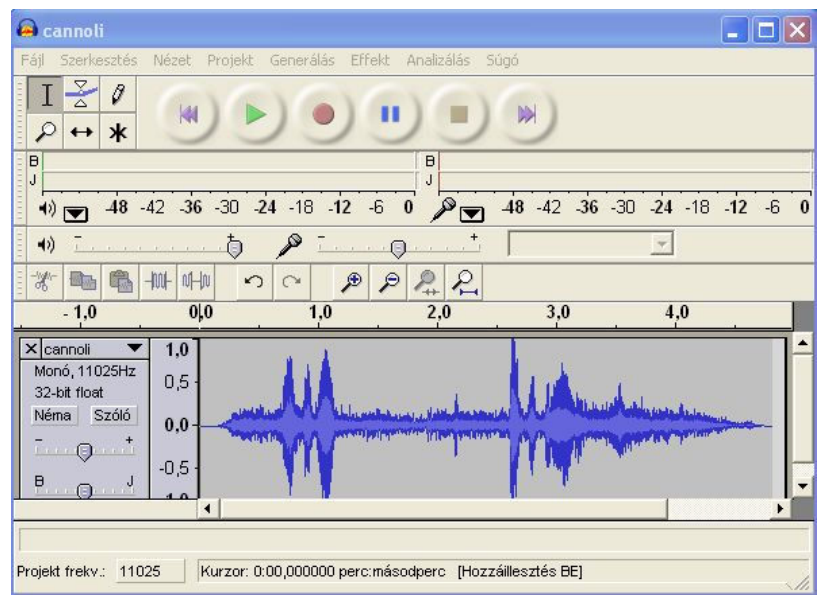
cannoli

Fájl Szerkesztés Nézet Projekt Generálás Effekt Analizálás Súgó

B
J
-48 -42 -36 -30 -24 -18 -12 -6 0
B
J
-48 -42 -36 -30 -24 -18 -12 -6 0

-1,0 0,0 1,0 2,0 3,0 4,0

cannoli
Monó, 11025Hz
32-bit float
Néma Szóló
B J

1,0
0,5
0,0
-0,5
-1,0

Projekt frekv.: 11025 Kurzor: 0:00,000000 perc:másodperc [Hozzáillesztés BE]